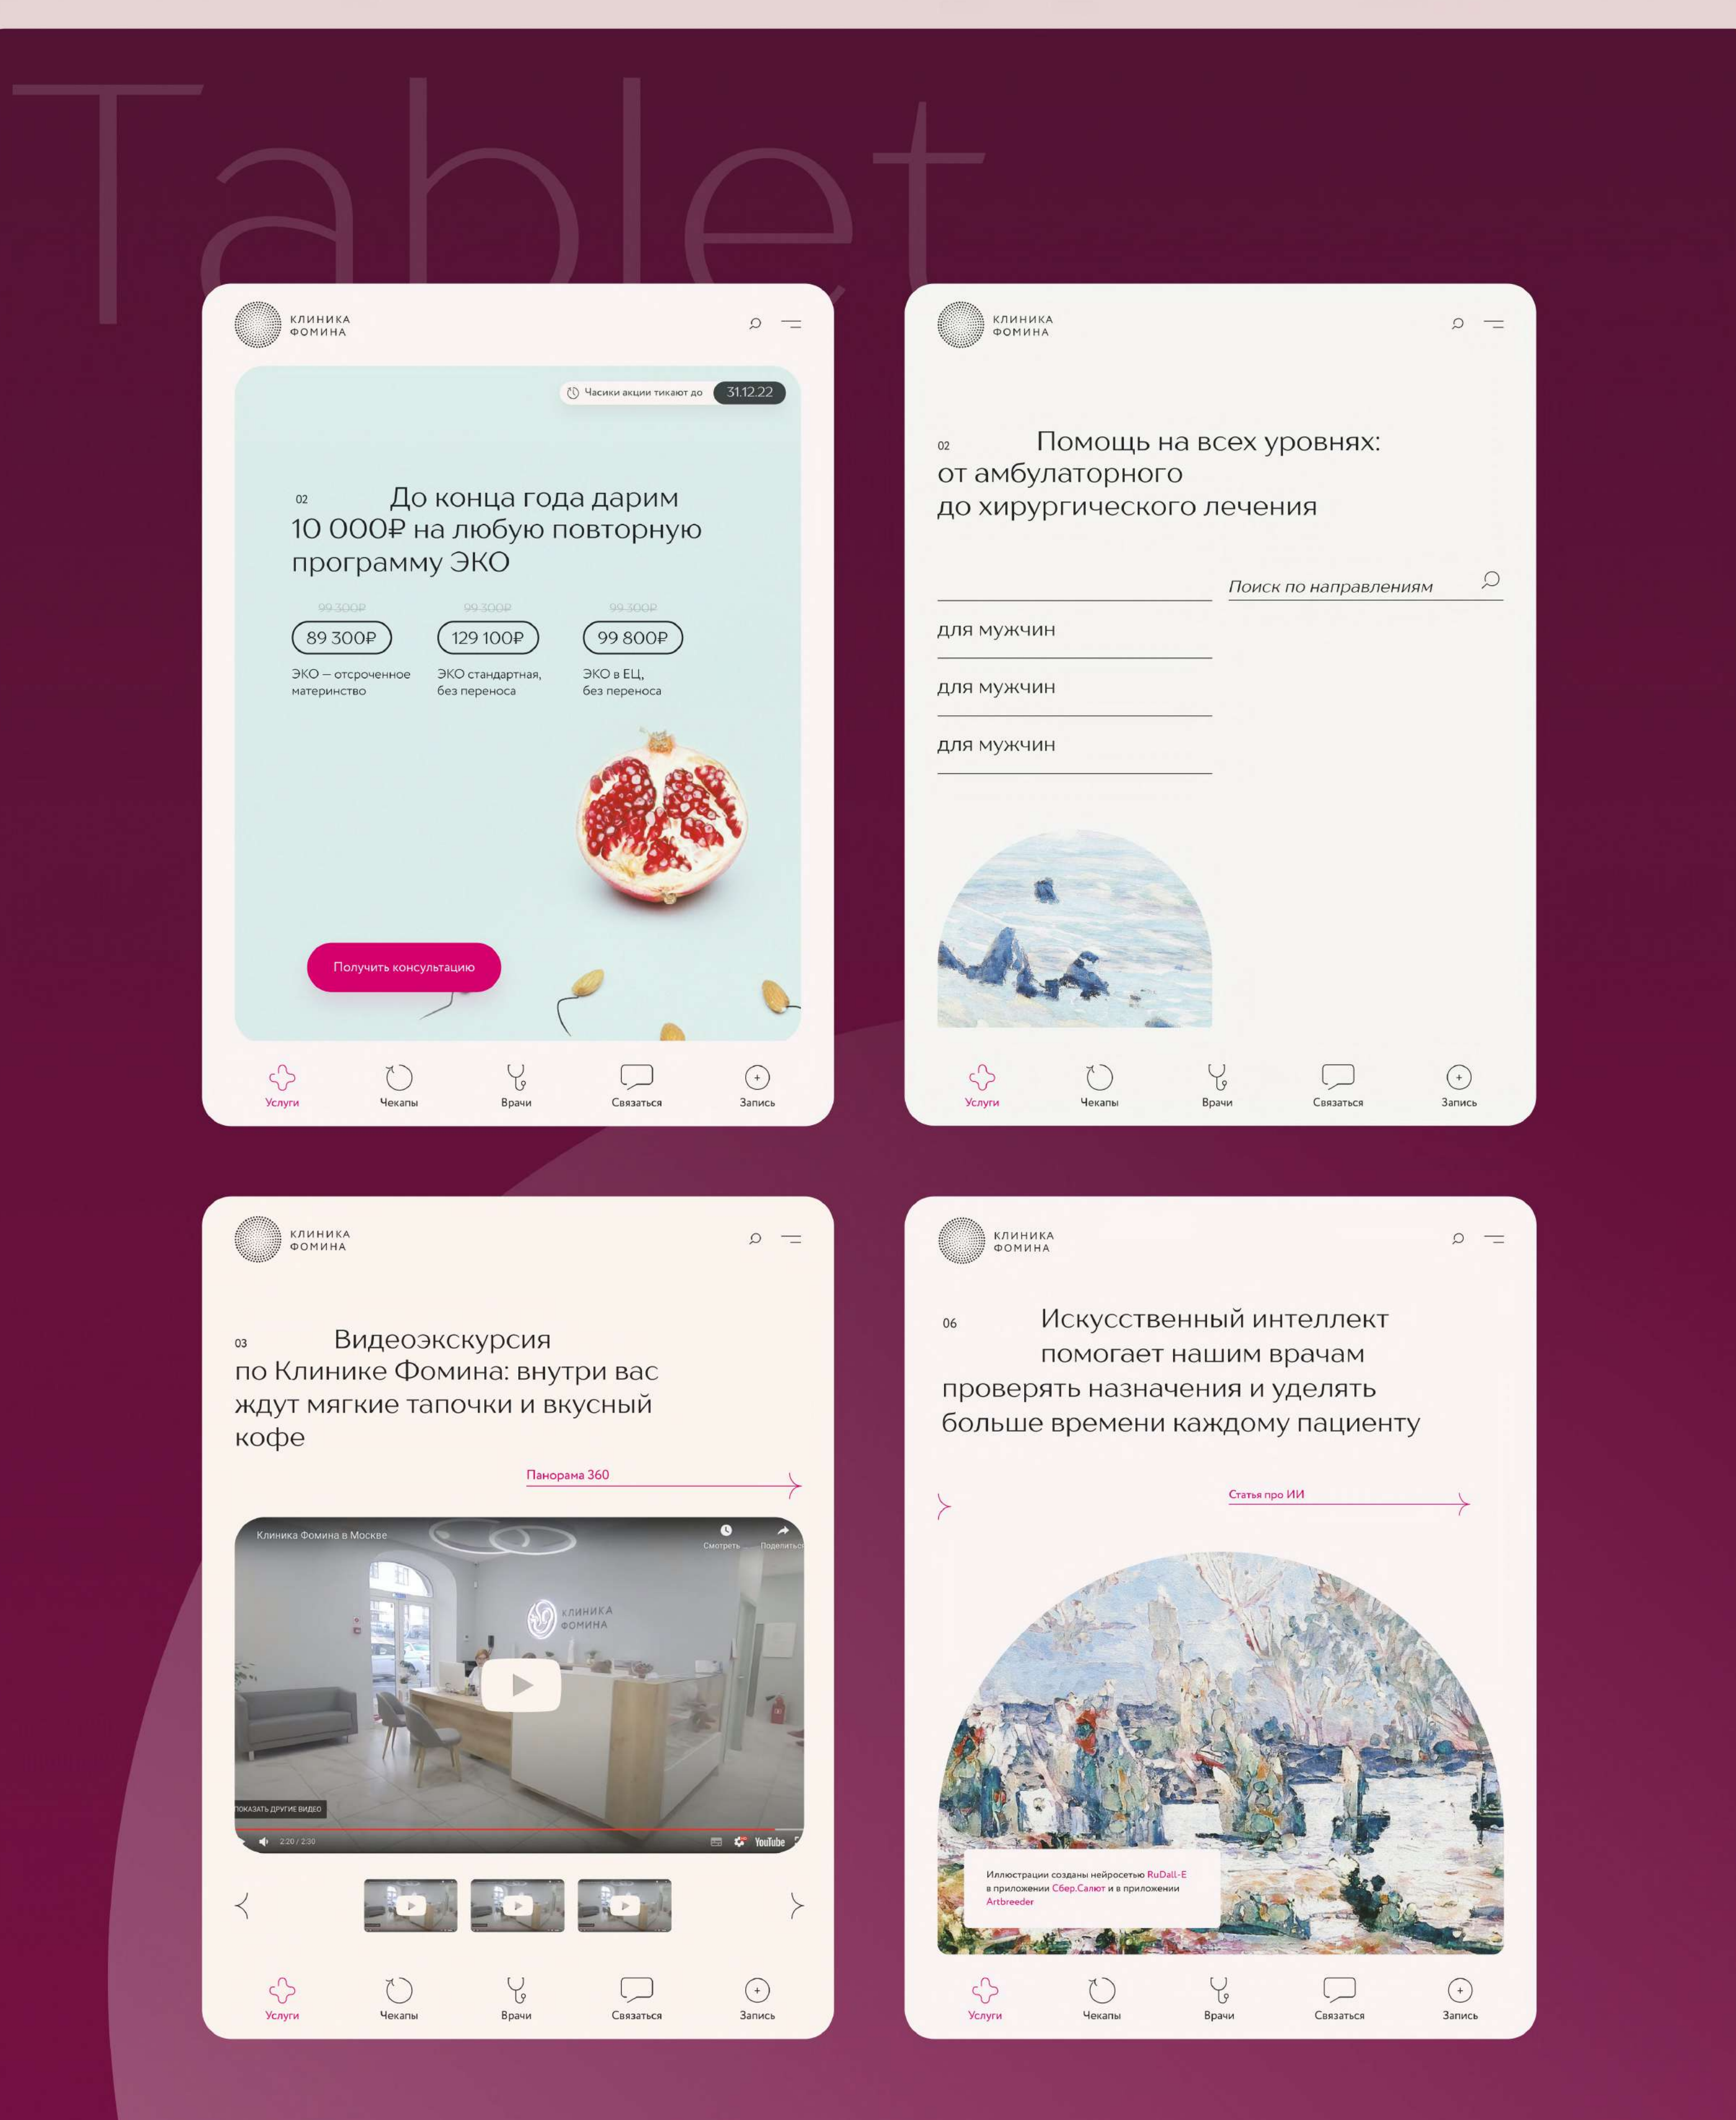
Tablet

КЛИНИКА ФОМИНА

Часики акции тикают до 31.12.22

02 До конца года дарим 10 000₽ на любую повторную программу ЭКО

99 300₽
89 300₽
ЭКО – отсроченное материнство

99 300₽
129 100₽
ЭКО стандартная, без переноса

99 300₽
99 800₽
ЭКО в ЕЦ, без переноса

Получить консультацию

Услуги Чекапы Врачи Связаться Запись

КЛИНИКА ФОМИНА

02 Помощь на всех уровнях: от амбулаторного до хирургического лечения

Поиск по направлениям

для мужчин

для мужчин

для мужчин

Услуги Чекапы Врачи Связаться Запись

КЛИНИКА ФОМИНА

03 Видеоэкскурсия по Клинике Фомина: внутри вас ждут мягкие тапочки и вкусный кофе

Панорама 360

Клиника Фомина в Москве
Смотреть Поделиться
КЛИНИКА ФОМИНА
ПОКАЗАТЬ ДРУГИЕ ВИДЕО
2:20 / 2:30
YouTube

Услуги Чекапы Врачи Связаться Запись

КЛИНИКА ФОМИНА

06 Искусственный интеллект помогает нашим врачам проверять назначения и уделять больше времени каждому пациенту

Статья про ИИ

Иллюстрации созданы нейросетью RuDall-E в приложении Сбер.Салют и в приложении Artbreeder

Услуги Чекапы Врачи Связаться Запись